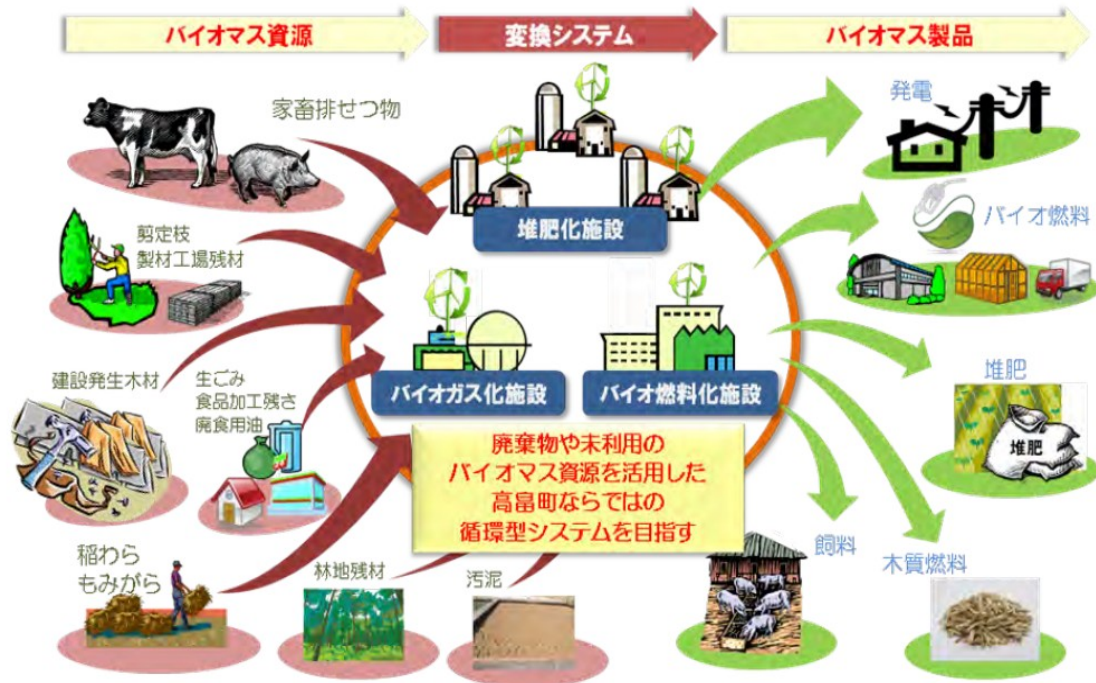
バイオマス資源

変換システム

バイオマス製品

家畜排せつ物

剪定枝
製材工場残材

建設発生木材

生ごみ
食品加工残さ
廃食用油

稲わら
もみがら

林地残材

汚泥

堆肥化施設

バイオガス化施設

バイオ燃料化施設

廃棄物や未利用の
バイオマス資源を活用した
高畠町ならではの
循環型システムを目指す

発電

バイオ燃料

堆肥

堆肥

飼料

木質燃料